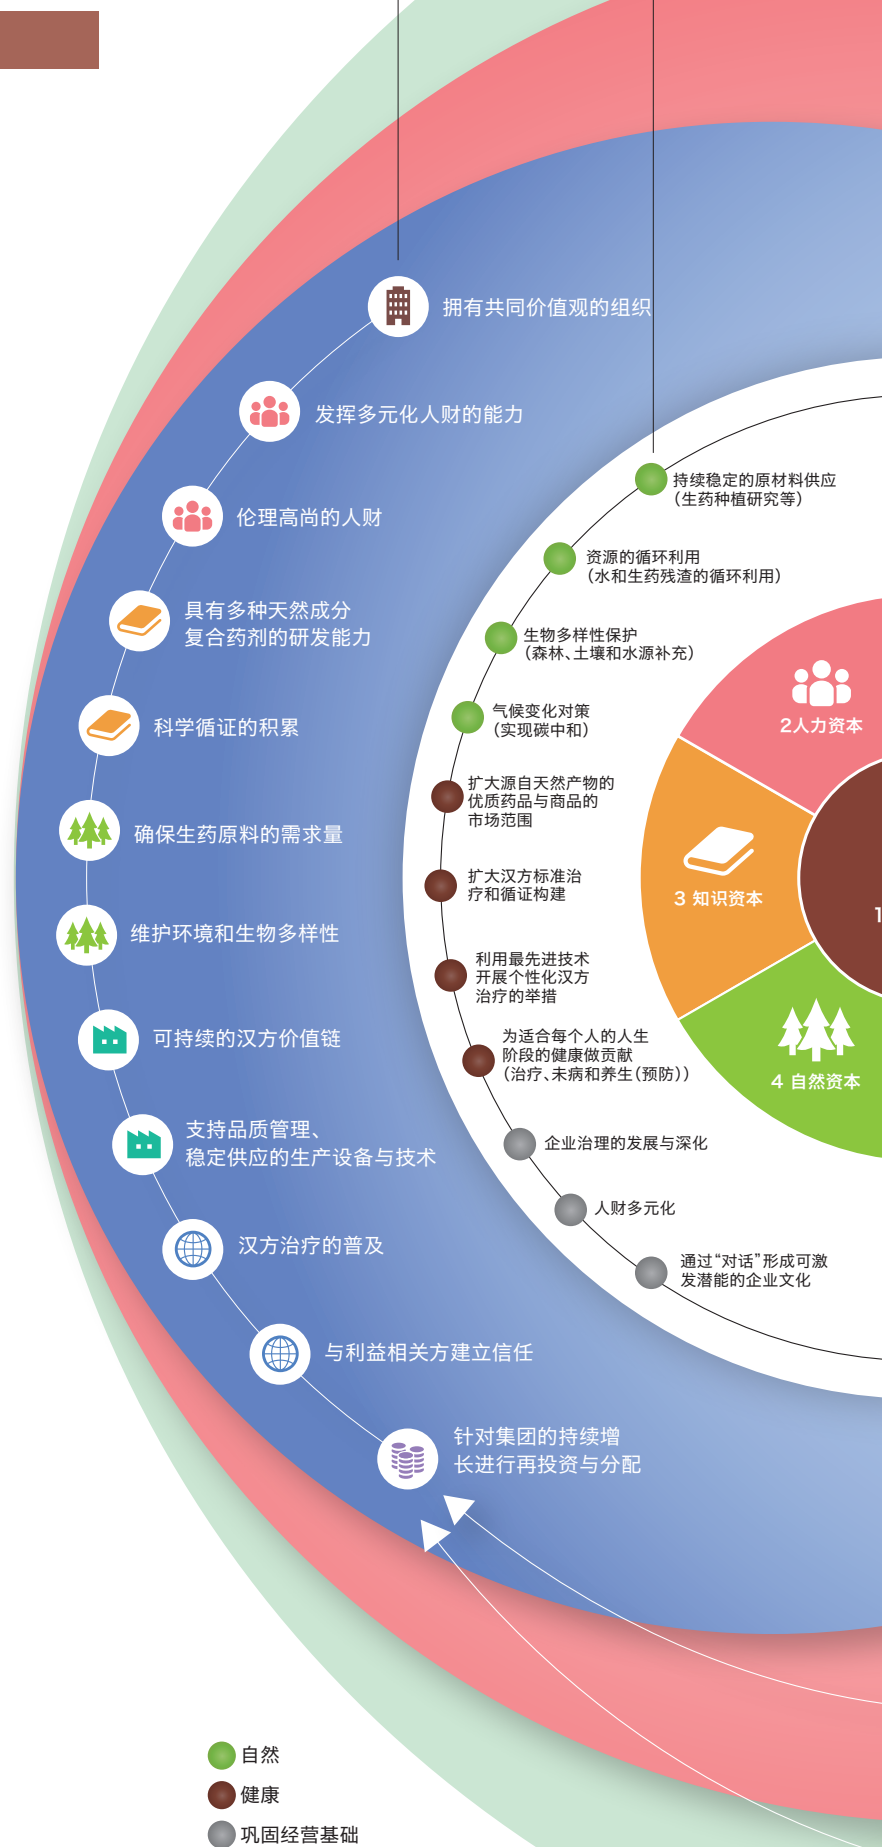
拥有共同价值观的组织

发挥多元化人财的能力

伦理高尚的人财

具有多种天然成分复合药剂的研发能力

科学循证的积累

确保生药原料的需求量

维护环境和生物多样性

可持续的汉方价值链

支持品质管理、稳定供应的生产设备与技术

汉方治疗的普及

与利益相关方建立信任

针对集团的持续增长进行再投资与分配

持续稳定的原材料供应（生药种植研究等）

资源的循环利用（水和生药残渣的循环利用）

生物多样性保护（森林、土壤和水源补充）

气候变化对策（实现碳中和）

扩大源自天然产物的优质药品与商品的市场范围

扩大汉方标准治疗和循证构建

利用最先进技术开展个性化汉方治疗的举措

为适合每个人的人生阶段的健康做贡献（治疗、未病和养生（预防））

企业治理的发展与深化

人财多元化

通过“对话”形成可激发潜能的企业文化

2人力资本

3 知识资本

4 自然资本

1

自然

健康

巩固经营基础